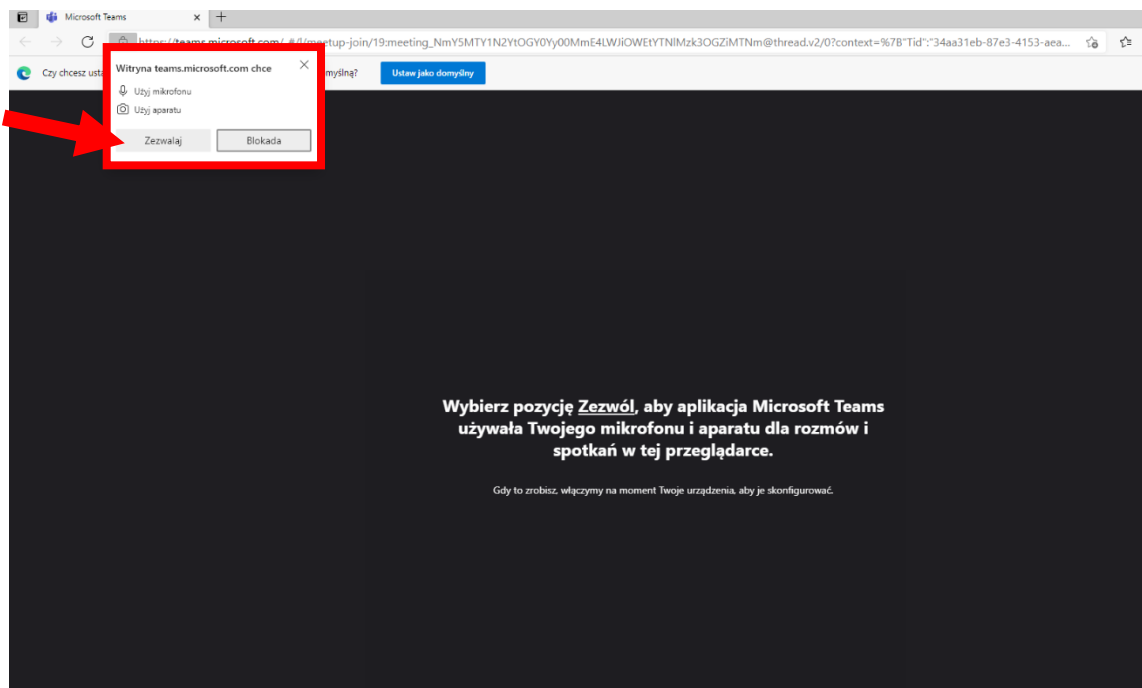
Microsoft Teams ×
+
https://teams.microsoft.com/_#/l/meetup-join/19:meeting_NmY5MTY1N2YtOGY0Yy00MmE4LWJiOWEtYTNlMzk3OGZiMTNm@thread.v2/0?context=%7B"Tid":"34aa31eb-87e3-4153-aea...

Czy chcesz usta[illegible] myślną?
Ustaw jako domyślny

Witryna teams.microsoft.com chce
×
Użyj mikrofonu
Użyj aparatu
Zezwalaj
Blokada

Wybierz pozycję Zezwól, aby aplikacja Microsoft Teams używała Twojego mikrofonu i aparatu dla rozmów i spotkań w tej przeglądarce.

Gdy to zrobisz, włączymy na moment Twoje urządzenia, aby je skonfigurować.